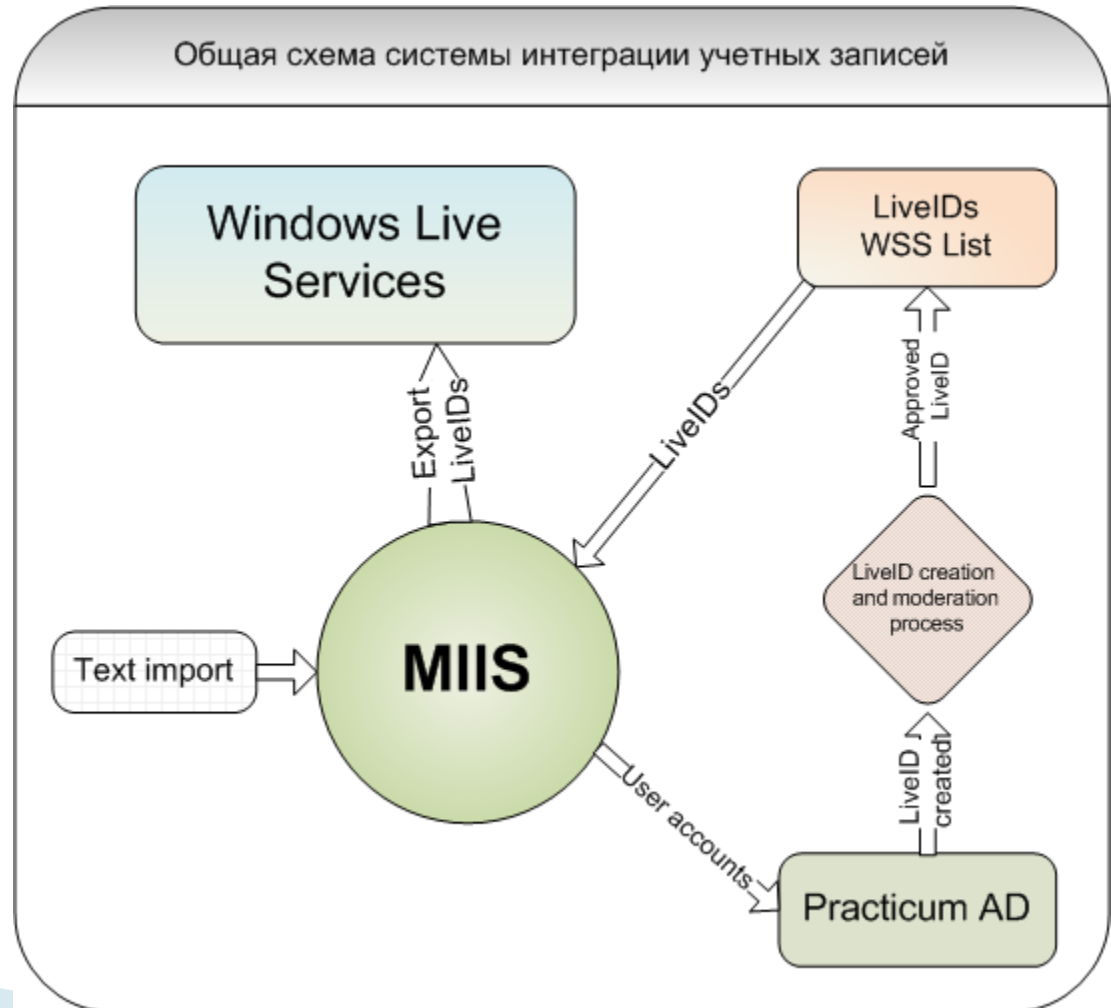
Общая схема системы интеграции учетных записей

Windows Live Services

LiveIDs WSS List

Export LiveIDs

LiveIDs

Approved LiveID

LiveID creation and moderation process

Text import

MIIS

User accounts

LiveID created

Practicum AD